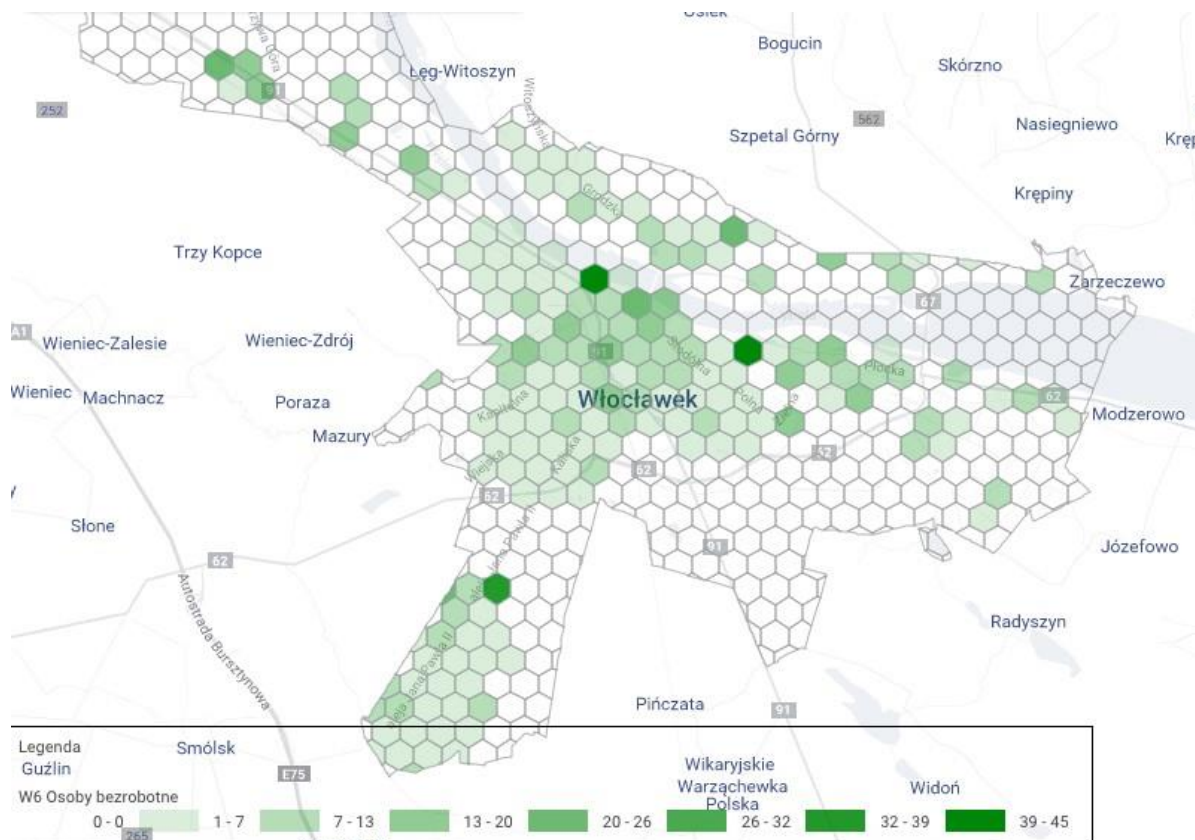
Usiek
Bogucin
Skórzno
Łęg-Witoszyn
252
562
Szpetal Górny
Nasiegniewo
Krę
Krępiny
Trzy Kopce
Zarzeczewo
67
A1
Wieniec-Zalesie
Wieniec-Zdrój
91
Wieniec
Machnacz
Poraza
Włocławek
62
Modzerowo
Mazury
62
62
62
Słone
91
Józefowo
62
Autostrada Bursztynowa
Radyszyn
Pińczata
91
Legenda
Smólsk
Guźlin
E75
Wikaryjskie
Warząchewka Polska
Widoń
W6 Osoby bezrobotne
265

| 0 - 0 | 1 - 7 | 7 - 13 | 13 - 20 | 20 - 26 | 26 - 32 | 32 - 39 | 39 - 45 |
|---|---|---|---|---|---|---|---|